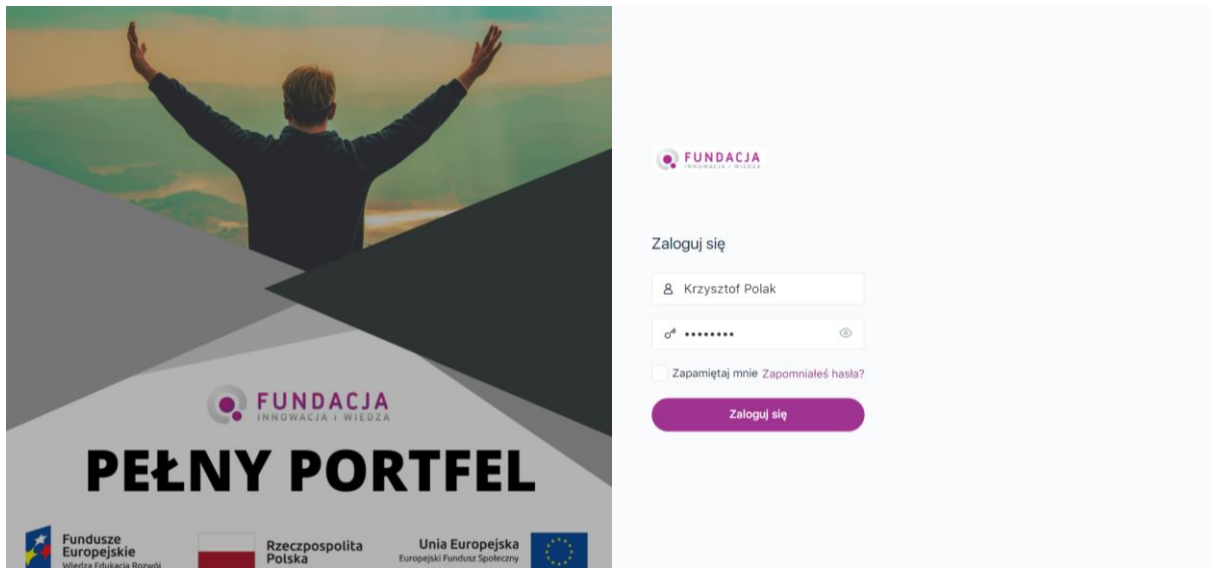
FUNDACJA
INNOWACJA I WIEDZA

PEŁNY PORTFEL

Fundusze Europejskie
Wiedza Edukacja Rozwój

Rzeczpospolita Polska

Unia Europejska
Europejski Fundusz Społeczny

FUNDACJA
INNOWACJA I WIEDZA

Zaloguj się

Krzysztof Polak

••••••••

Zapamiętaj mnie Zapomniałeś hasła?

Zaloguj się